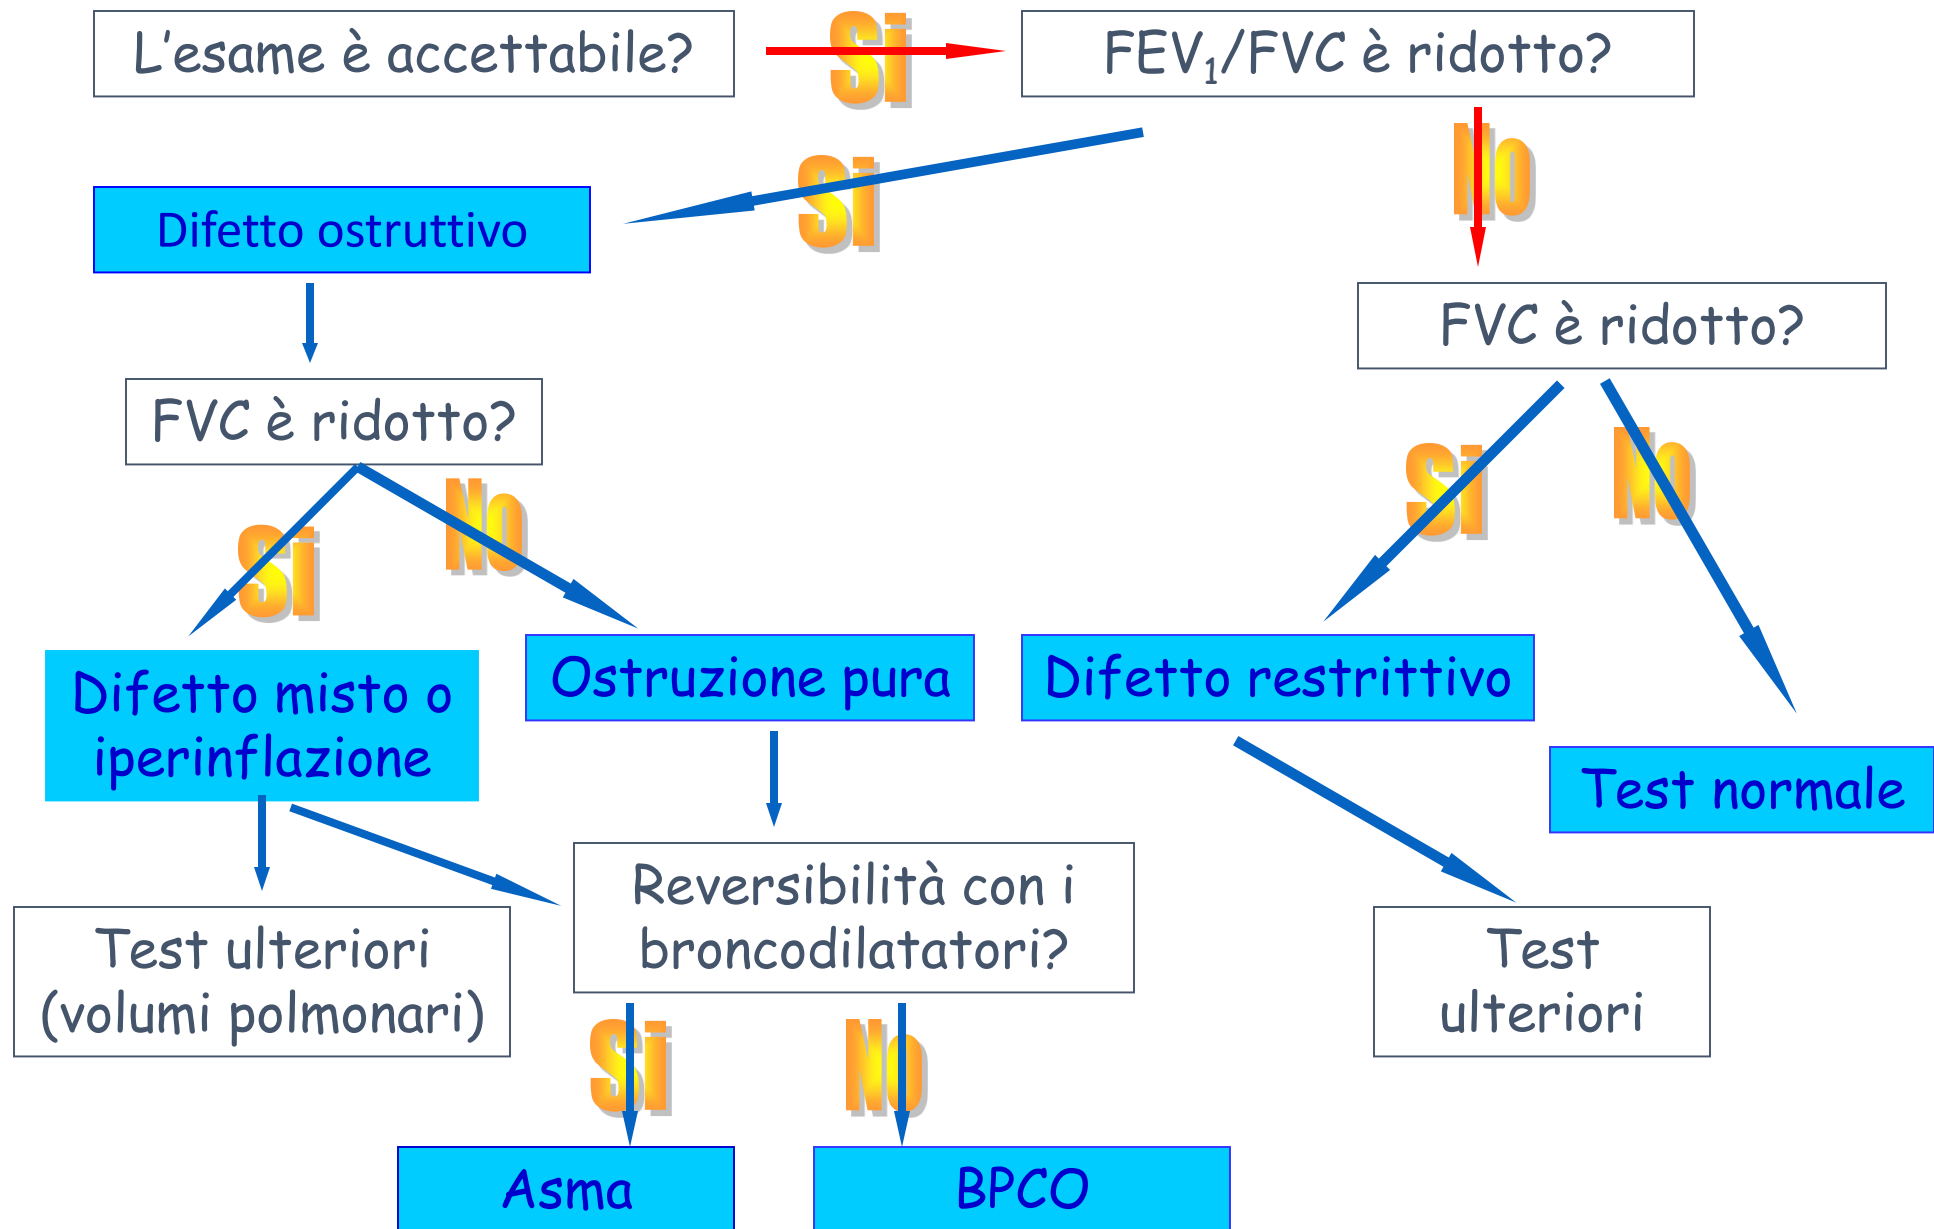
L'esame è accettabile?

Si

FEV$_1$/FVC è ridotto?

Si

No

Difetto ostruttivo

FVC è ridotto?

FVC è ridotto?

Si

No

Si

No

Difetto misto o iperinflazione

Ostruzione pura

Difetto restrittivo

Test normale

Test ulteriori (volumi polmonari)

Reversibilità con i broncodilatatori?

Test ulteriori

Si

No

Asma

BPCO